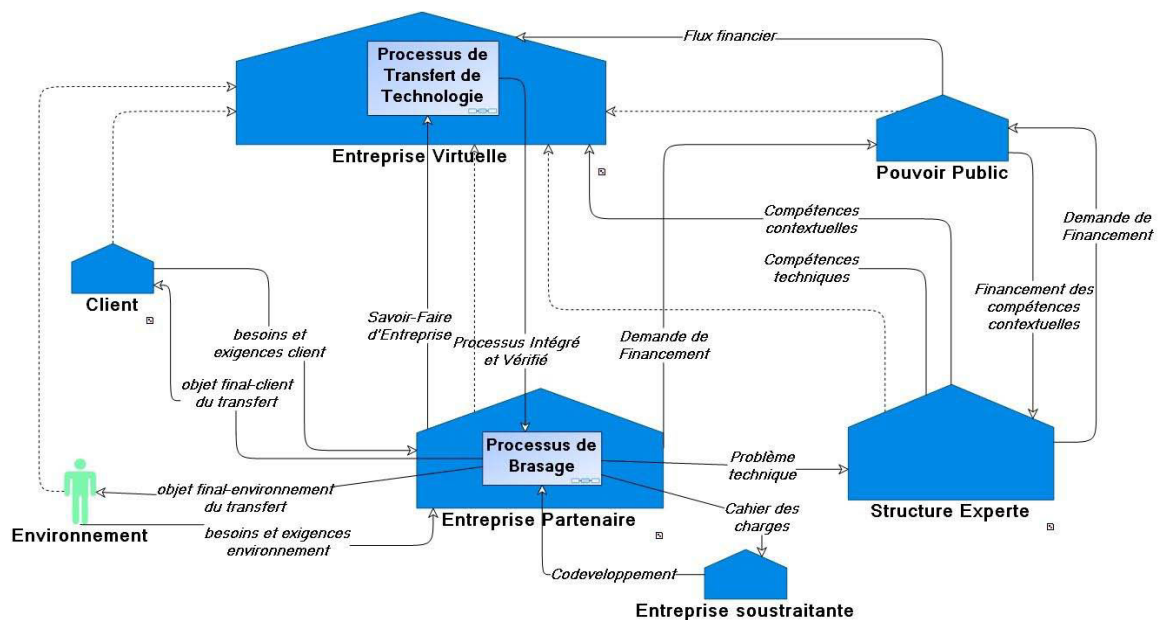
Processus de Transfert de Technologie

Flux financier

Entreprise Virtuelle

Pouvoir Public

Compétences contextuelles

Demande de Financement

Compétences techniques

Client

Financement des compétences contextuelles

besoins et exigences client

Savoir-Faire d'Entreprise

Processus Intégré et Vérifié

Demande de Financement

objet final-client du transfert

Processus de Brasage

Problème technique

objet final-environnement du transfert

Cahier des charges

Structure Experte

Environnement

Entreprise Partenaire

besoins et exigences environnement

Codeveloppement

Entreprise soustraitante